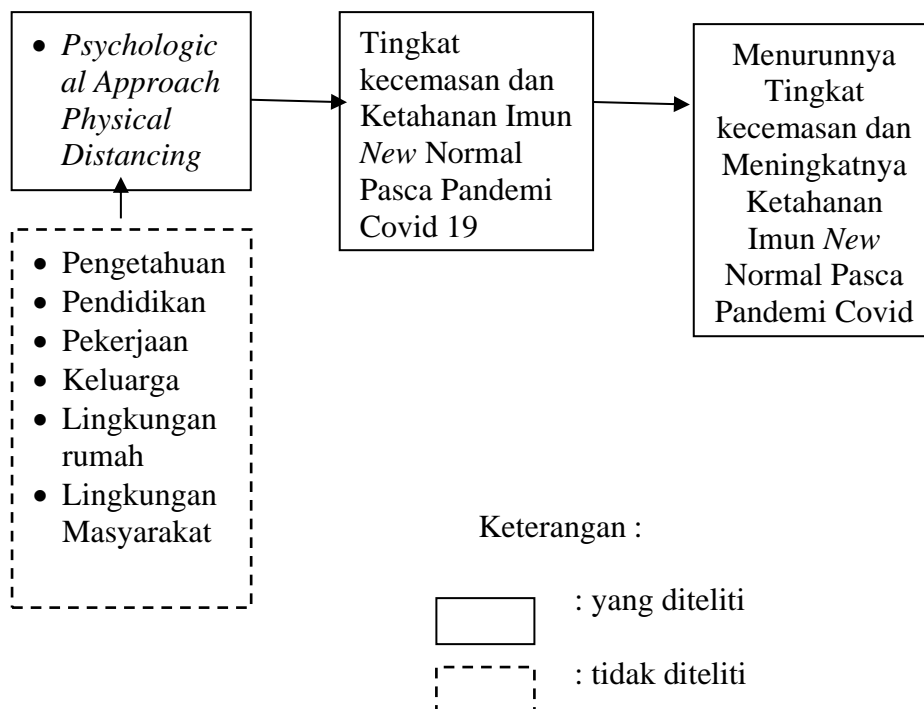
- Psychological Approach Physical Distancing

Tingkat kecemasan dan Ketahanan Imun New Normal Pasca Pandemi Covid 19

Menurunnya Tingkat kecemasan dan Meningkatnya Ketahanan Imun New Normal Pasca Pandemi Covid

- Pengetahuan
- Pendidikan
- Pekerjaan
- Keluarga
- Lingkungan rumah
- Lingkungan Masyarakat

Keterangan :

: yang diteliti

: tidak diteliti